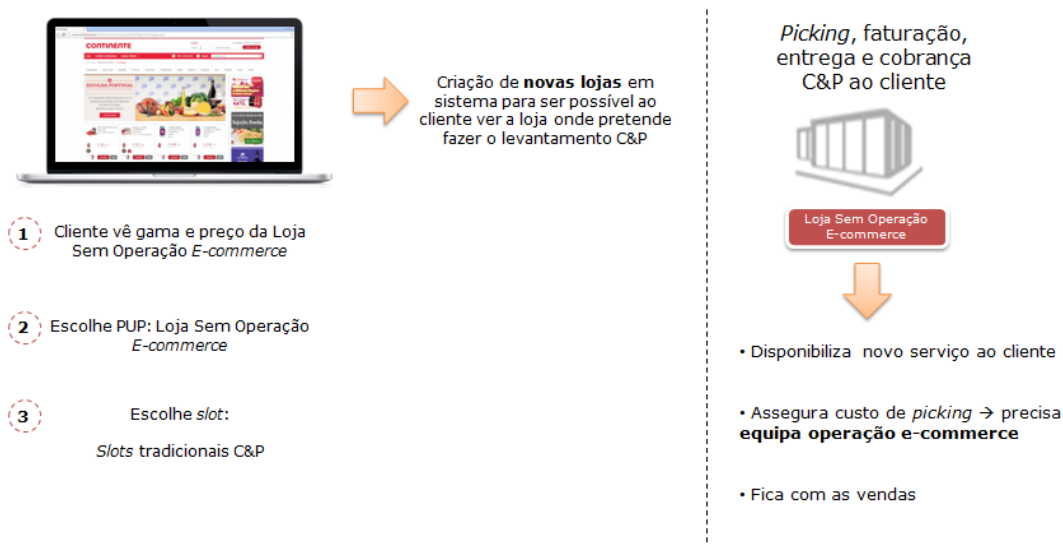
CONTINENTE

Criação de **novas lojas** em sistema para ser possível ao cliente ver a loja onde pretende fazer o levantamento C&P

1 Cliente vê gama e preço da Loja Sem Operação *E-commerce*

2 Escolhe PUP: Loja Sem Operação *E-commerce*

3 Escolhe *slot*:

*Slots* tradicionais C&P

*Picking*, faturação, entrega e cobrança C&P ao cliente

Loja Sem Operação E-commerce

• Disponibiliza novo serviço ao cliente

• Assegura custo de *picking* → precisa **equipa operação e-commerce**

• Fica com as vendas